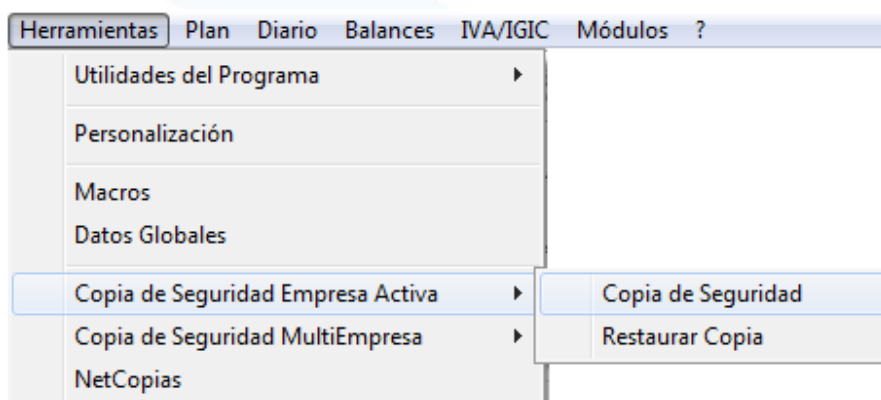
Herramientas Plan Diario Balances IVA/IGIC Módulos ?

Utilidades del Programa

Personalización

Macros
Datos Globales

Copia de Seguridad Empresa Activa
Copia de Seguridad MultiEmpresa
NetCopias

Copia de Seguridad
Restaurar Copia